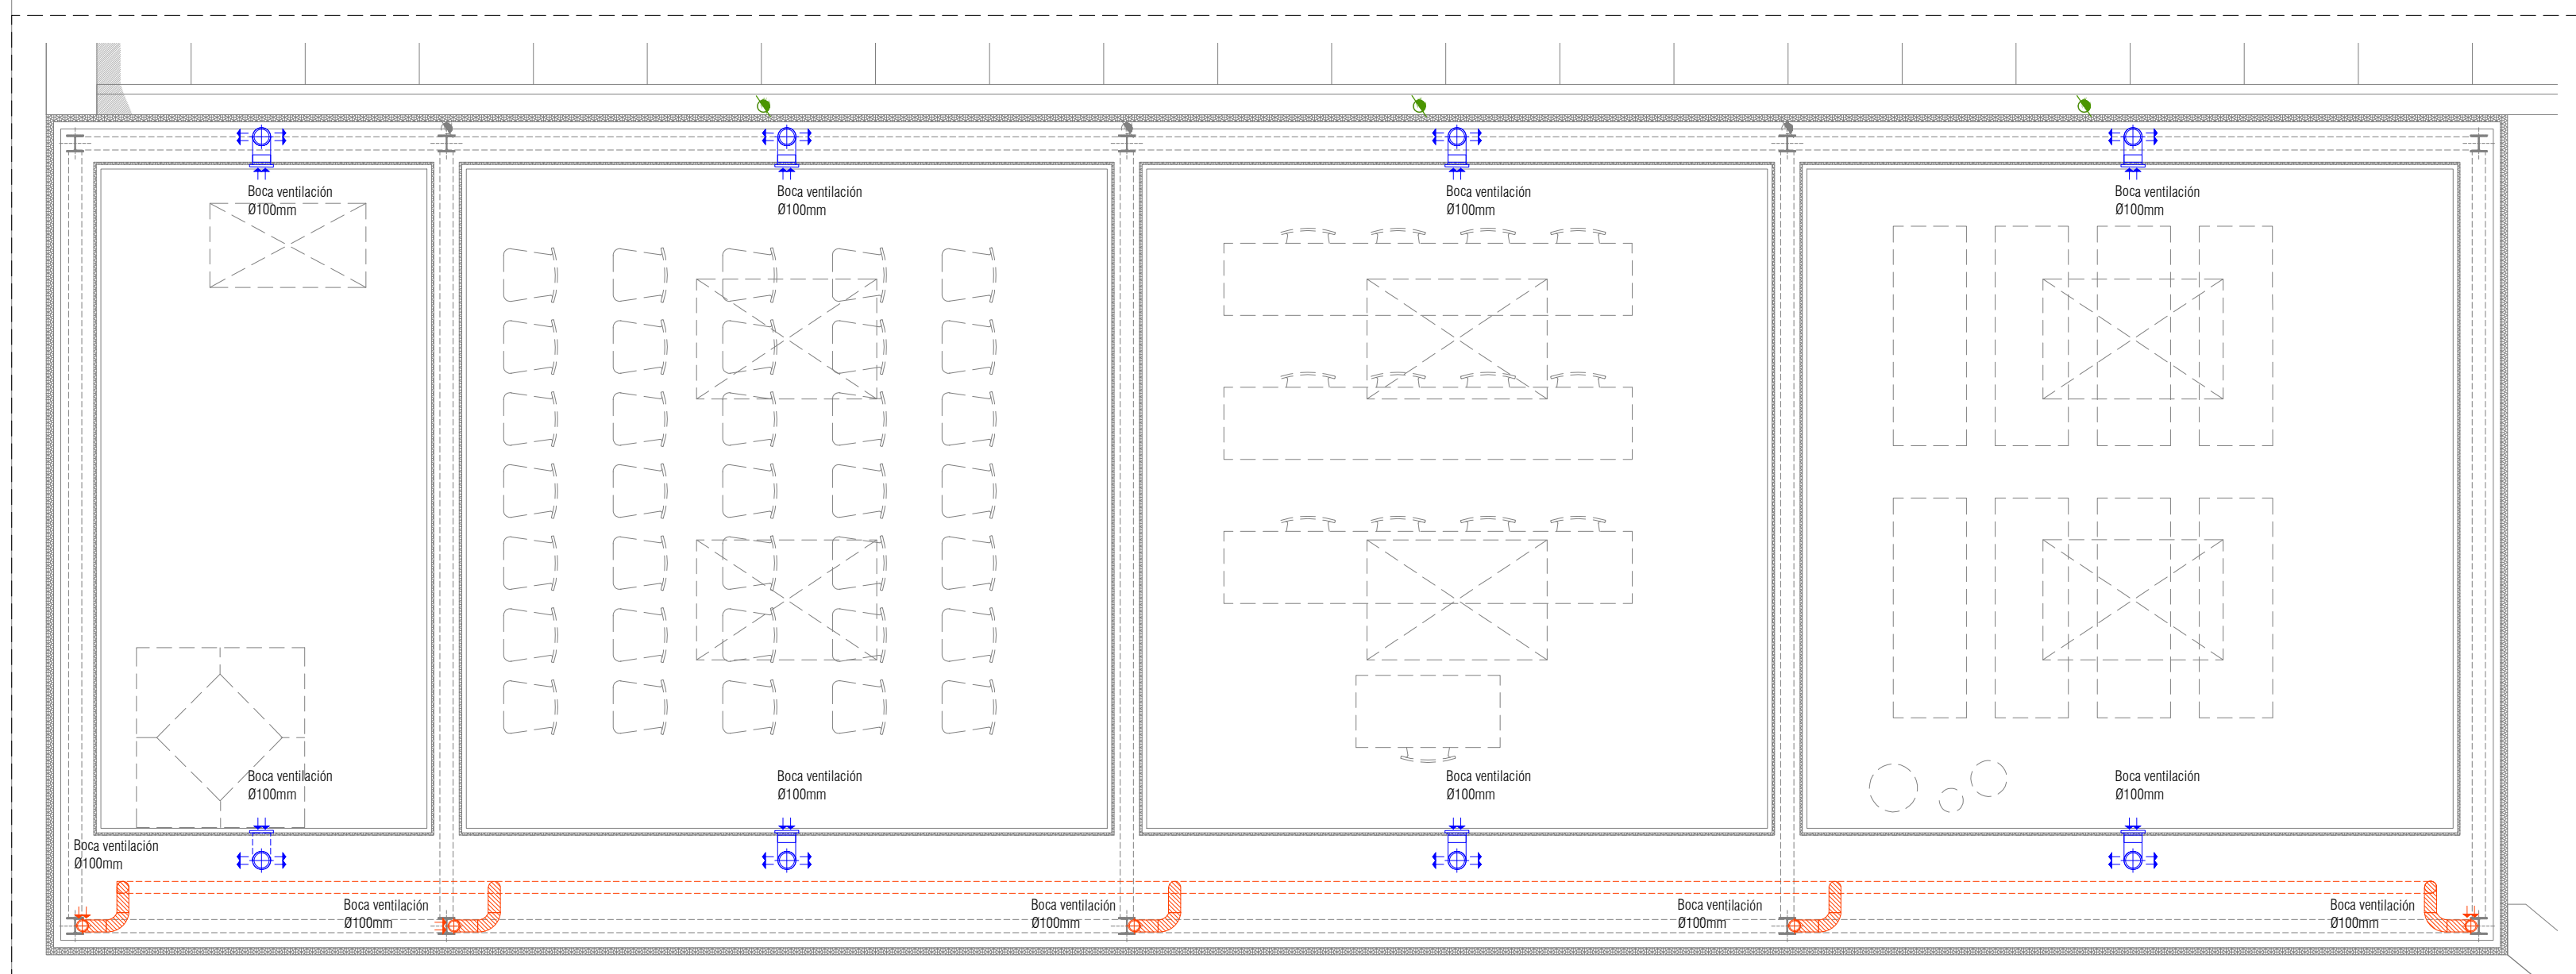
Boca ventilación
Ø100mm

Boca ventilación
Ø100mm

Boca ventilación
Ø100mm

Boca ventilación
Ø100mm

Boca ventilación
Ø100mm

Boca ventilación
Ø100mm

Boca ventilación
Ø100mm

Boca ventilación
Ø100mm

Boca ventilación
Ø100mm

Boca ventilación
Ø100mm

Boca ventilación
Ø100mm

Boca ventilación
Ø100mm

Boca ventilación
Ø100mm